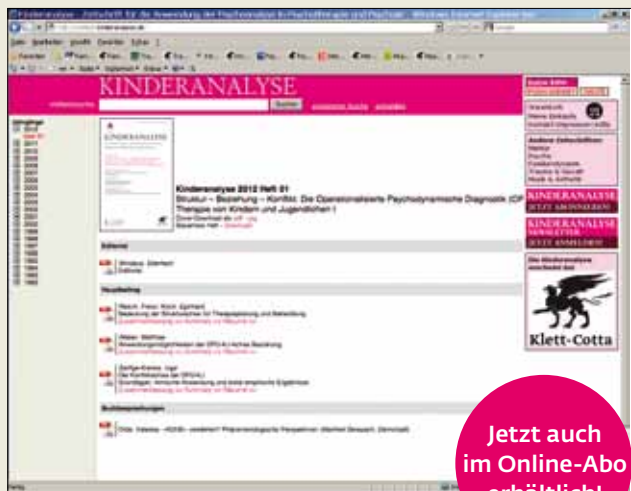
KINDERANALYSE

Suchen

Kinderanalyse 2012 Heft 01

Struktur – Beziehung – Konflikt. Die Operationalisierte Psychodynamische Diagnostik (OPD) Therapie von Kindern und Jugendlichen I

Editorial

Hauptbeitrag

Buchbesprechungen

KINDERANALYSE JETZT ABONNIEREN

KINDERANALYSE NEWSLETTER JETZT ANMELDEN

Klett-Cotta

Jetzt auch im Online-Abo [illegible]